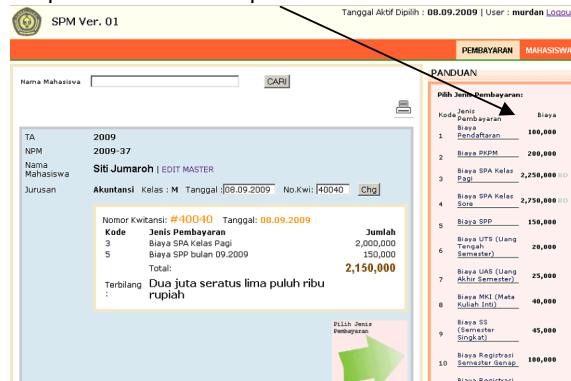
SPM Ver. 01

Tanggal Aktif Dipilih : 08.09.2009 | User : murdan Logou

PEMBAYARAN MAHASISWA

Nama Mahasiswa CARI

PANDUAN

Pilih Jenis Pembayaran:

| Kode | Jenis Pembayaran | Biaya |
|---|---|---|
| 1 | Biaya Pendaftaran | 100,000 |
| 2 | Biaya PKPM | 200,000 |
| 3 | Biaya SPA Kelas Pagi | 2,250,000 |
| 4 | Biaya SPA Kelas Sore | 2,750,000 |
| 5 | Biaya SPP | 150,000 |
| 6 | Biaya UTS (Uang Tengah Semester) | 20,000 |
| 7 | Biaya UAS (Uang Akhir Semester) | 25,000 |
| 8 | Biaya MKI (Mata Kuliah Inti) | 40,000 |
| 9 | Biaya SS (Semester Singkat) | 45,000 |
| 10 | Biaya Registrasi Semester Genap | 100,000 |

TA 2009
NPM 2009-37
Nama Mahasiswa Siti Jumaroh | EDIT MASTER
Jurusan Akuntansi Kelas : M Tanggal : 08.09.2009 No.Kwi: 40040 Chg

Nomor Kwitansi: #40040 Tanggal: 08.09.2009

| Kode | Jenis Pembayaran | Jumlah |
|---|---|---|
| 3 | Biaya SPA Kelas Pagi | 2,000,000 |
| 5 | Biaya SPP bulan 09.2009 | 150,000 |
| | Total: | 2,150,000 |

Terbilang : Dua juta seratus lima puluh ribu rupiah

Pilih Jenis Pembayaran